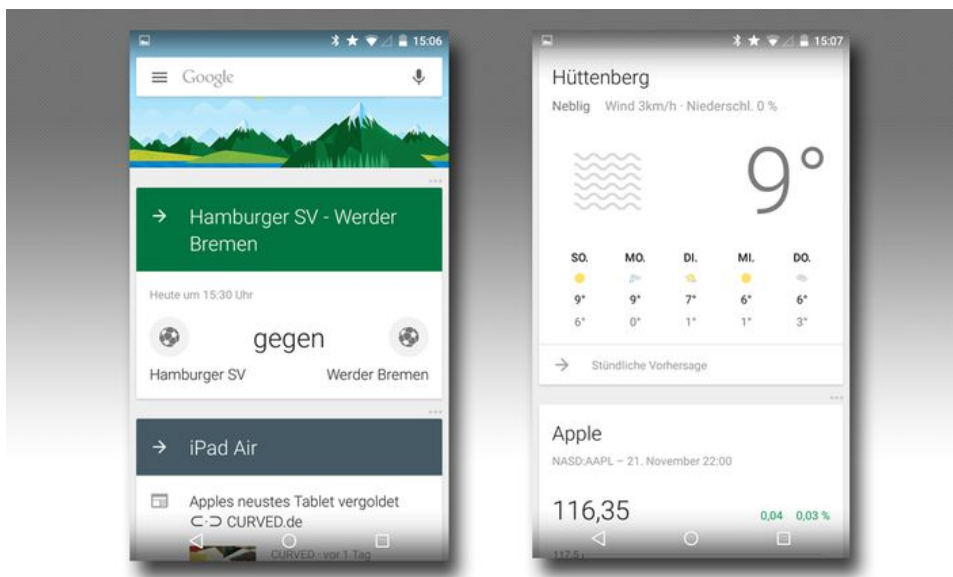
15:06

Google

→ Hamburger SV - Werder Bremen

Heute um 15:30 Uhr

gegen

Hamburger SV

Werder Bremen

→ iPad Air

Apples neustes Tablet vergoldet

CURVED.de

CURVED · vor 1 Tag

15:07

Hüttenberg

Neblig Wind 3km/h · Niederschl. 0 %

9°

| SO. | MO. | DI. | MI. | DO. |
|---|---|---|---|---|
| 9° | 9° | 7° | 6° | 6° |
| 6° | 0° | 1° | 1° | 3° |

→ Stündliche Vorhersage

Apple

NASD:AAPL – 21. November 22:00

116,35

0,04 0,03 %

117,5